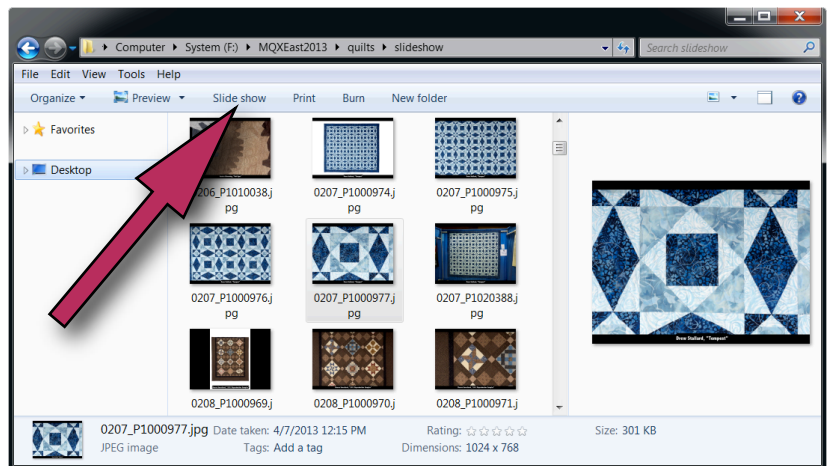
Computer ▸ System (F:) ▸ MQXEast2013 ▸ quilts ▸ slideshow

Search slideshow

File Edit View Tools Help

Organize ▾ Preview ▾ Slide show Print Burn New folder

Favorites

Desktop

0206_P1010038.jpg

0207_P1000974.jpg

0207_P1000975.jpg

0207_P1000976.jpg

0207_P1000977.jpg

0207_P1020388.jpg

0208_P1000969.jpg

0208_P1000970.jpg

0208_P1000971.jpg

Drew Stallard, "Tempest"

0207_P1000977.jpg Date taken: 4/7/2013 12:15 PM Rating: ☆☆☆☆☆ Size: 301 KB

JPEG image Tags: Add a tag Dimensions: 1024 x 768